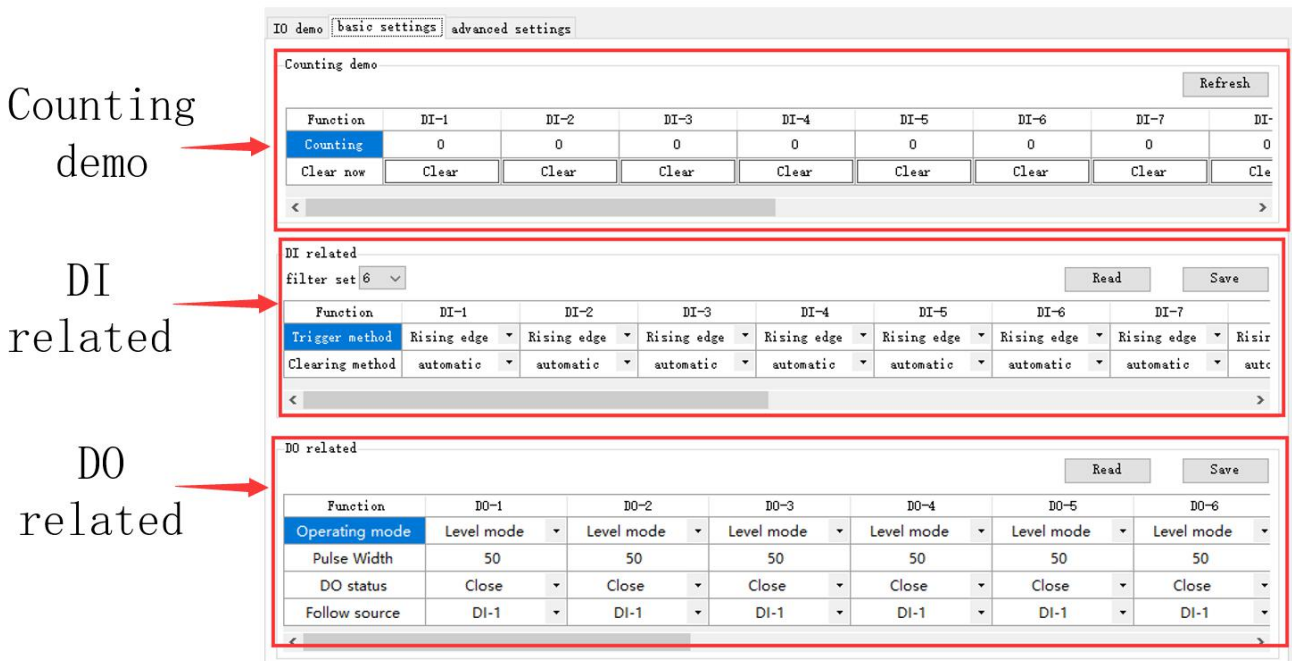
IO demo | basic settings | advanced settings

Counting demo

Counting demo

Refresh

| Function | DI-1 | DI-2 | DI-3 | DI-4 | DI-5 | DI-6 | DI-7 | DI- |
|---|---|---|---|---|---|---|---|---|
| Counting | 0 | 0 | 0 | 0 | 0 | 0 | 0 | 0 |
| Clear now | Clear | Clear | Clear | Clear | Clear | Clear | Clear | Cle |

DI related

DI related

filter set 6

Read Save

| Function | DI-1 | DI-2 | DI-3 | DI-4 | DI-5 | DI-6 | DI-7 | |
|---|---|---|---|---|---|---|---|---|
| Trigger method | Rising edge | Rising edge | Rising edge | Rising edge | Rising edge | Rising edge | Rising edge | Risir |
| Clearing method | automatic | automatic | automatic | automatic | automatic | automatic | automatic | autc |

DO related

DO related

Read Save

| Function | DO-1 | DO-2 | DO-3 | DO-4 | DO-5 | DO-6 |
|---|---|---|---|---|---|---|
| Operating mode | Level mode | Level mode | Level mode | Level mode | Level mode | Level mode |
| Pulse Width | 50 | 50 | 50 | 50 | 50 | 50 |
| DO status | Close | Close | Close | Close | Close | Close |
| Follow source | DI-1 | DI-1 | DI-1 | DI-1 | DI-1 | DI-1 |